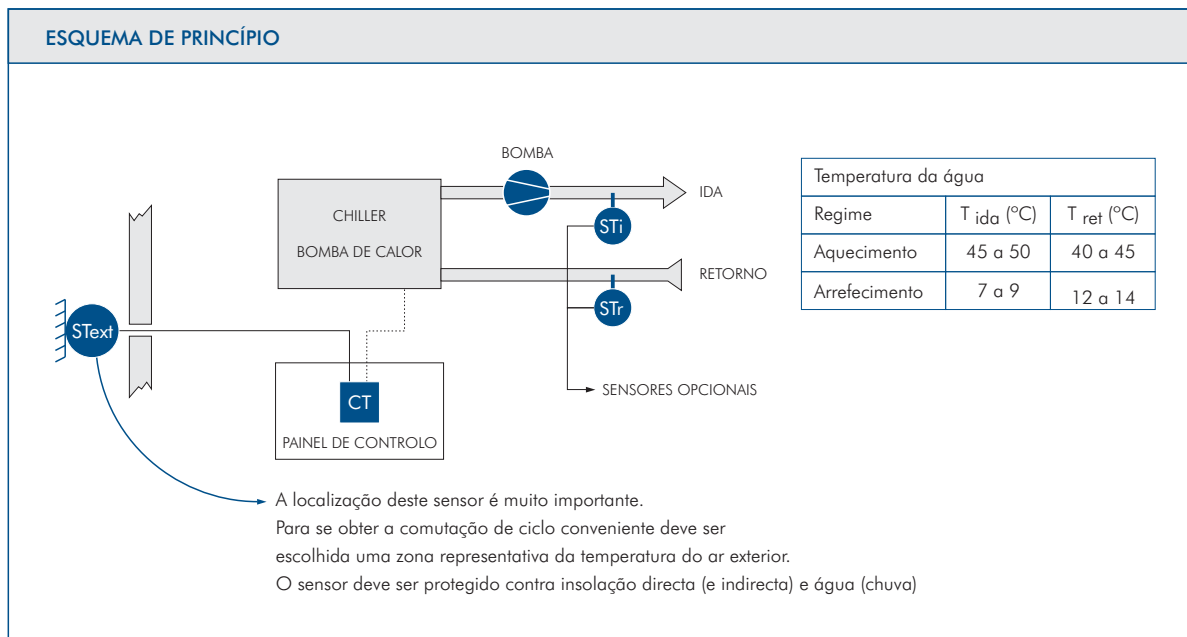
ESQUEMA DE PRINCÍPIO

BOMBA

CHILLER

BOMBA DE CALOR

IDA

STi

RETORNO

STr

SText

CT

PAINEL DE CONTROLO

SENSORES OPCIONAIS

| Temperatura da água | | |
|---|---|---|
| Regime | T $_{ida}$ (°C) | T $_{ret}$ (°C) |
| Aquecimento | 45 a 50 | 40 a 45 |
| Arrefecimento | 7 a 9 | 12 a 14 |

A localização deste sensor é muito importante.
Para se obter a comutação de ciclo conveniente deve ser escolhida uma zona representativa da temperatura do ar exterior.
O sensor deve ser protegido contra insolação directa (e indirecta) e água (chuva)